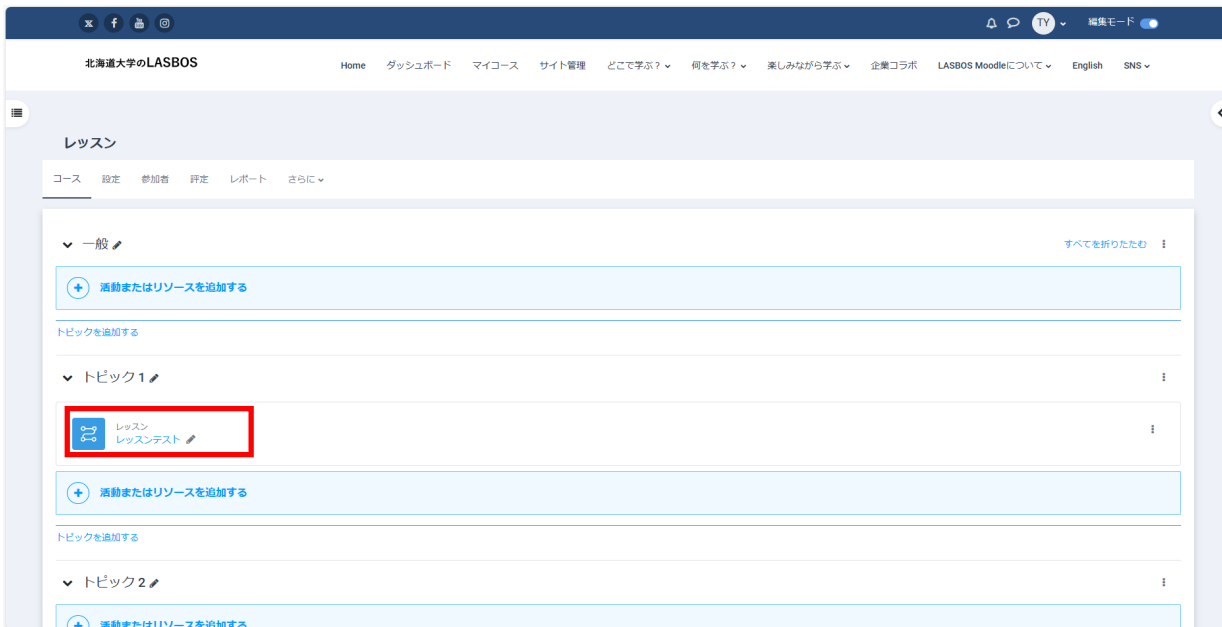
TY 編集モード

北海道大学のLASBOS

Home ダッシュボード マイコース サイト管理 どこで学ぶ？ 何を学ぶ？ 楽しみながら学ぶ 企業コラボ LASBOS Moodleについて English SNS

レッスン

コース 設定 参加者 評定 レポート さらに

一般

すべてを折りたたむ

活動またはリソースを追加する

トピックを追加する

トピック 1

レッスン
レッスンテスト

活動またはリソースを追加する

トピックを追加する

トピック 2

活動またはリソースを追加する